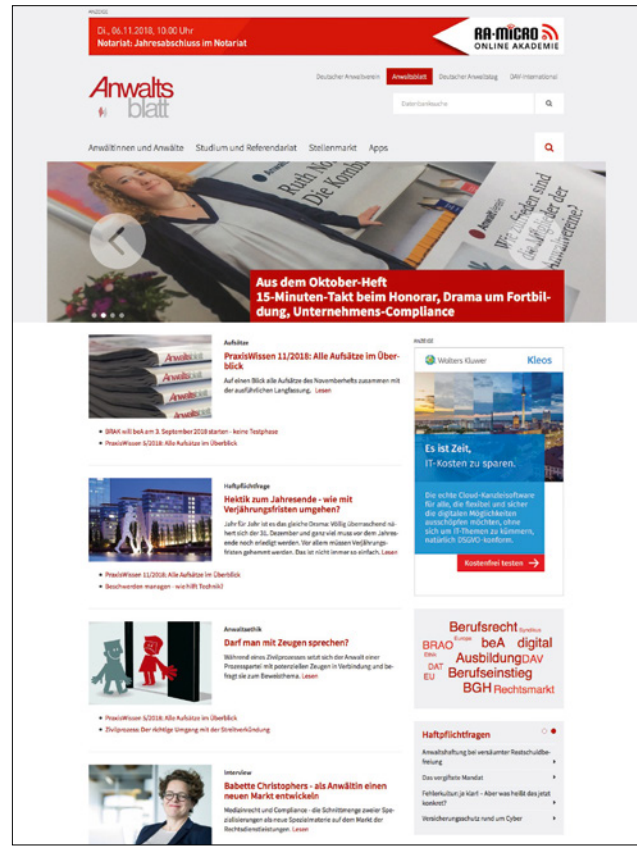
ANZEIGE

Di., 06.11.2018, 10:00 Uhr
Notariat: Jahresabschluss im Notariat

RA-MICRO ONLINE AKADEMIE

Anwalts blatt

Deutscher Anwaltverein Anwaltsblatt Deutscher Anwaltstag DAV-International

Datenbanksuche

Anwältinnen und Anwälte Studium und Referendariat Stellenmarkt Apps

Aus dem Oktober-Heft
15-Minuten-Takt beim Honorar, Drama um Fortbildung, Unternehmens-Compliance

Aufsätze
PraxisWissen 11/2018: Alle Aufsätze im Überblick
Auf einen Blick alle Aufsätze des Novemberhefts zusammen mit der ausführlichen Langfassung. Lesen

BRAK will beA am 3. September 2018 starten - keine Testphase
PraxisWissen 6/2018: Alle Aufsätze im Überblick

Haftpflichtfrage
Hektik zum Jahresende - wie mit Verjährungsfristen umgehen?
Jahr für Jahr ist es das gleiche Drama: Völlig überraschend nähert sich der 31. Dezember und ganz viel muss vor dem Jahresende noch erledigt werden. Vor allem müssen Verjährungsfristen gehemmt werden. Das ist nicht immer so einfach. Lesen

PraxisWissen 11/2018: Alle Aufsätze im Überblick
Beschwerden managen - wie hilft Technik?

Anwaltsethik
Darf man mit Zeugen sprechen?
Während eines Zivilprozesses setzt sich der Anwalt einer Prozesspartei mit potenziellen Zeugen in Verbindung und befragt sie zum Beweisthema. Lesen

PraxisWissen 6/2018: Alle Aufsätze im Überblick
Zivilprozess: Der richtige Umgang mit der Streitverkündung

Interview
Babette Christophers - als Anwältin einen neuen Markt entwickeln
Medizinrecht und Compliance - die Schnittmenge zweier Spezialisierungen als neue Spezialmaterie auf dem Markt der Rechtsdienstleistungen. Lesen

ANZEIGE
Wolters Kluwer Kleos
Es ist Zeit, IT-Kosten zu sparen.
Die echte Cloud-Kanzleisoftware für alle, die flexibel und sicher die digitalen Möglichkeiten ausschöpfen möchten, ohne sich um IT-Themen zu kümmern, natürlich DSGVO-konform.
Kostenfrei testen

Berufsrecht Syndikus BRAO Europa beA digital Ausbildung DAV DAT EU Berufseinstieg BGH Rechtsmarkt

Haftpflichtfragen
Anwaltshaftung bei versäumter Restschuldbefreiung
Das vergiftete Mandat
Fehlerkultur: ja klar! - Aber was heißt das jetzt konkret?
Versicherungsschutz rund um Cyber